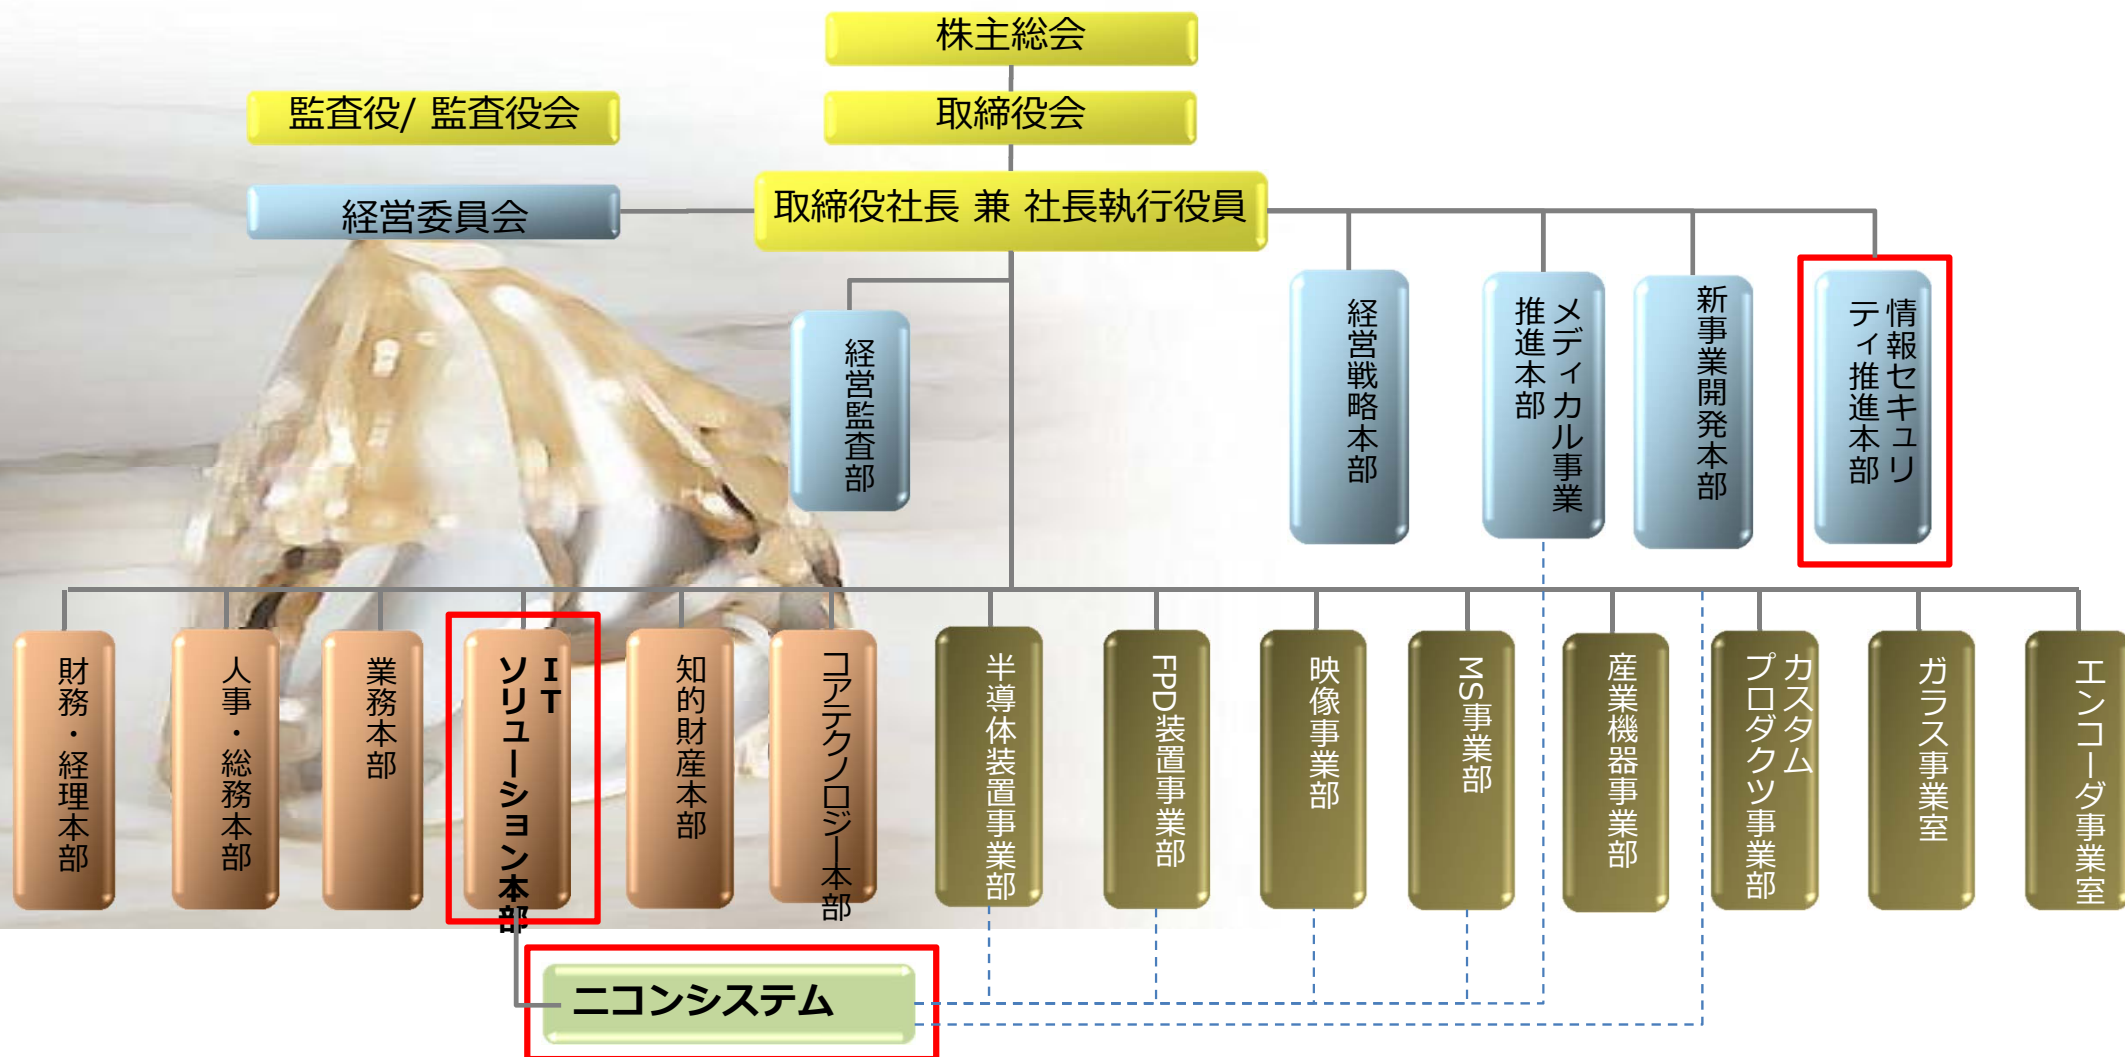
株主総会

監査役/ 監査役会

取締役会

経営委員会

取締役社長 兼 社長執行役員

経営監査部

経営戦略本部

メディカル事業推進本部

新事業開発本部

情報セキュリティ推進本部

財務・経理本部

人事・総務本部

業務本部

ITソリューション本部

知的財産本部

コアテクノロジー本部

半導体装置事業部

FPD装置事業部

映像事業部

MS事業部

産業機器事業部

カスタムプロダクツ事業部

ガラス事業室

エンコーダ事業室

ニコンシステム